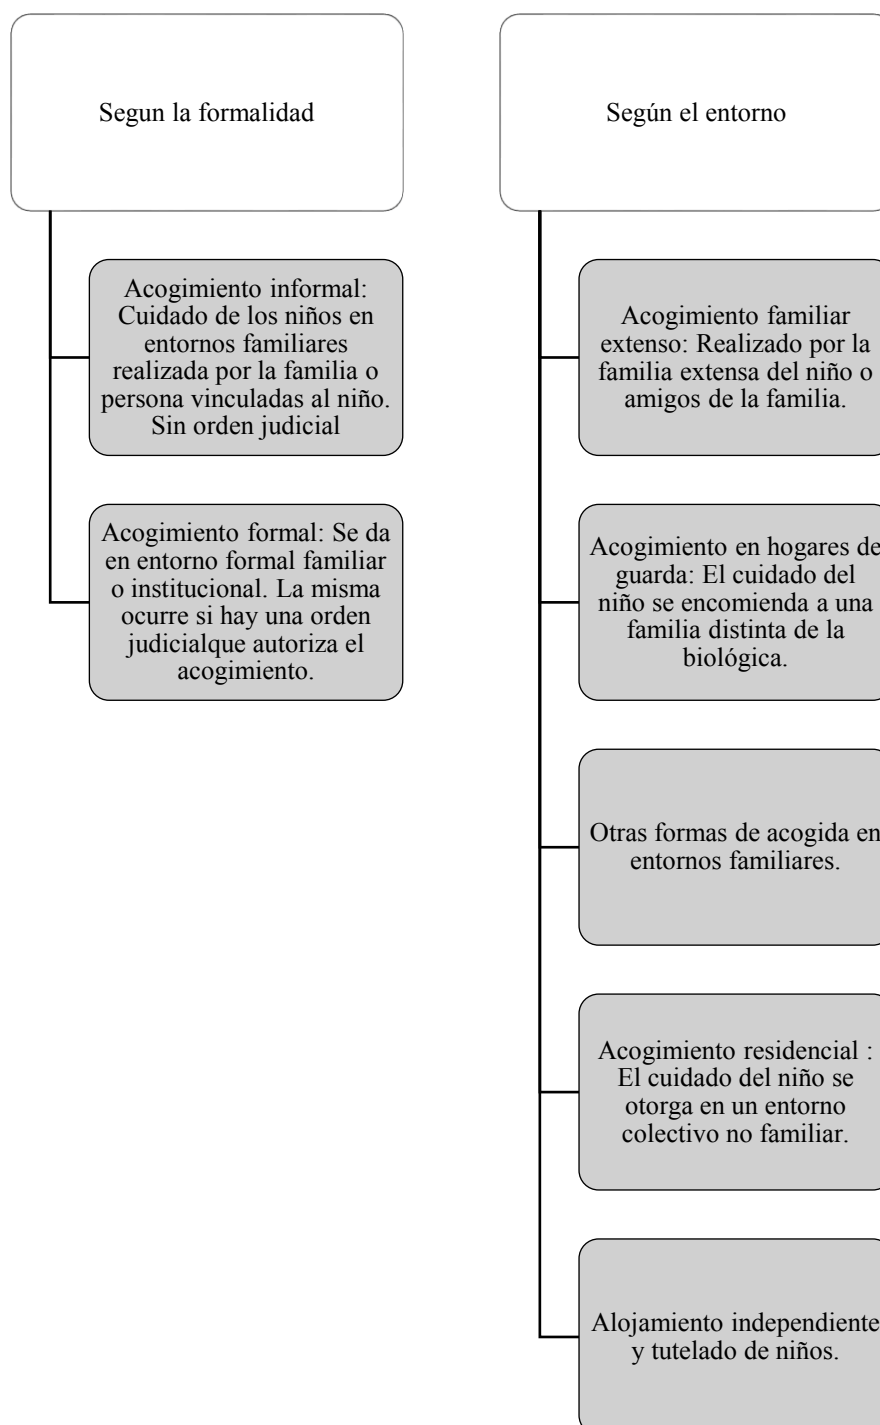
Segun la formalidad

Acogimiento informal: Cuidado de los niños en entornos familiares realizada por la familia o persona vinculadas al niño. Sin orden judicial

Acogimiento formal: Se da en entorno formal familiar o institucional. La misma ocurre si hay una orden judicialque autoriza el acogimiento.

Según el entorno

Acogimiento familiar extenso: Realizado por la familia extensa del niño o amigos de la familia.

Acogimiento en hogares de guarda: El cuidado del niño se encomienda a una familia distinta de la biológica.

Otras formas de acogida en entornos familiares.

Acogimiento residencial : El cuidado del niño se otorga en un entorno colectivo no familiar.

Alojamiento independiente y tutelado de niños.